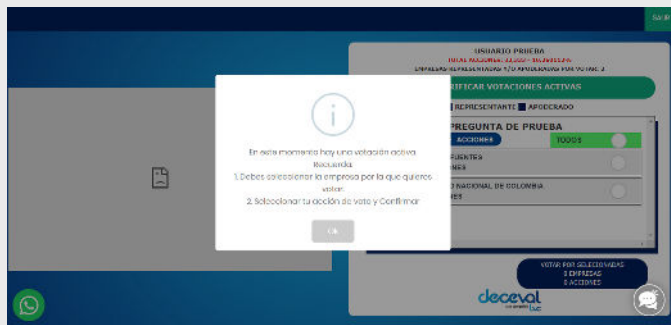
SALIR

USUARIO PRUEBA

TOTAL ACCIONES: 33.000 - 50,000000%

EMPRESAS REPRESENTADAS Y/O APODERADAS POR VOTAR: 3

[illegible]IFICAR VOTACIONES ACTIVAS

REPRESENTANTE APODERADO

PREGUNTA DE PRUEBA

ACCIONES

TODOS

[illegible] FUENTES

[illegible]NES

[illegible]O NACIONAL DE COLOMBIA

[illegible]ES

En este momento hay una votación activa. Recuerda:

1. Debes seleccionar la empresa por la que quieres votar.

2. Seleccionar tu acción de voto y Confirmar

Ok

VOTAR POR SELECCIONADAS

0 EMPRESAS

0 ACCIONES

deceval